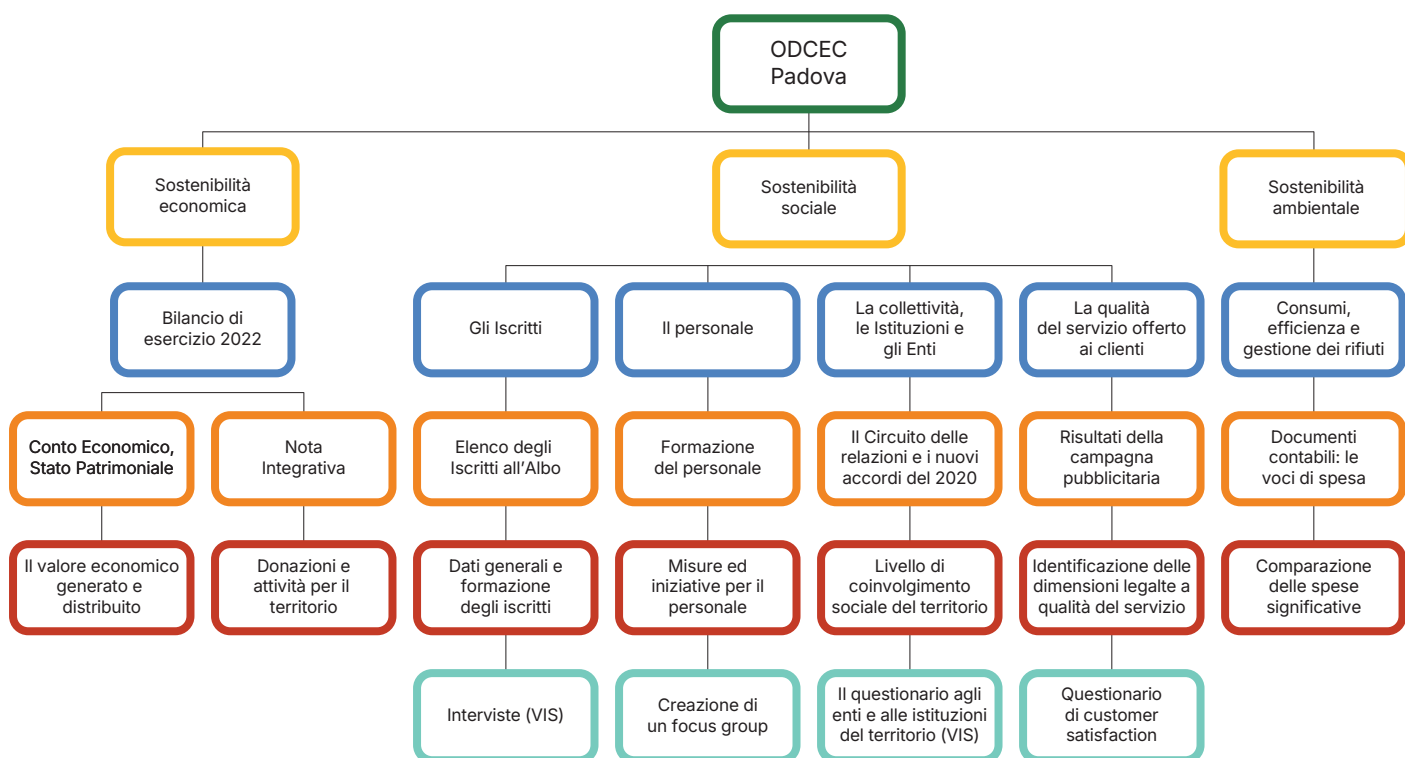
ODCEC Padova

Sostenibilità economica

Bilancio di esercizio 2022

Conto Economico, Stato Patrimoniale

Il valore economico generato e distribuito

Nota Integrativa

Donazioni e attività per il territorio

Sostenibilità sociale

Gli Iscritti

Elenco degli Iscritti all'Albo

Dati generali e formazione degli iscritti

Interviste (VIS)

Il personale

Formazione del personale

Misure ed iniziative per il personale

Creazione di un focus group

La collettività, le Istituzioni e gli Enti

Il Circuito delle relazioni e i nuovi accordi del 2020

Livello di coinvolgimento sociale del territorio

Il questionario agli enti e alle istituzioni del territorio (VIS)

La qualità del servizio offerto ai clienti

Risultati della campagna pubblicitaria

Identificazione delle dimensioni legalte a qualità del servizio

Questionario di customer satisfaction

Sostenibilità ambientale

Consumi, efficienza e gestione dei rifiuti

Documenti contabili: le voci di spesa

Comparazione delle spese significative